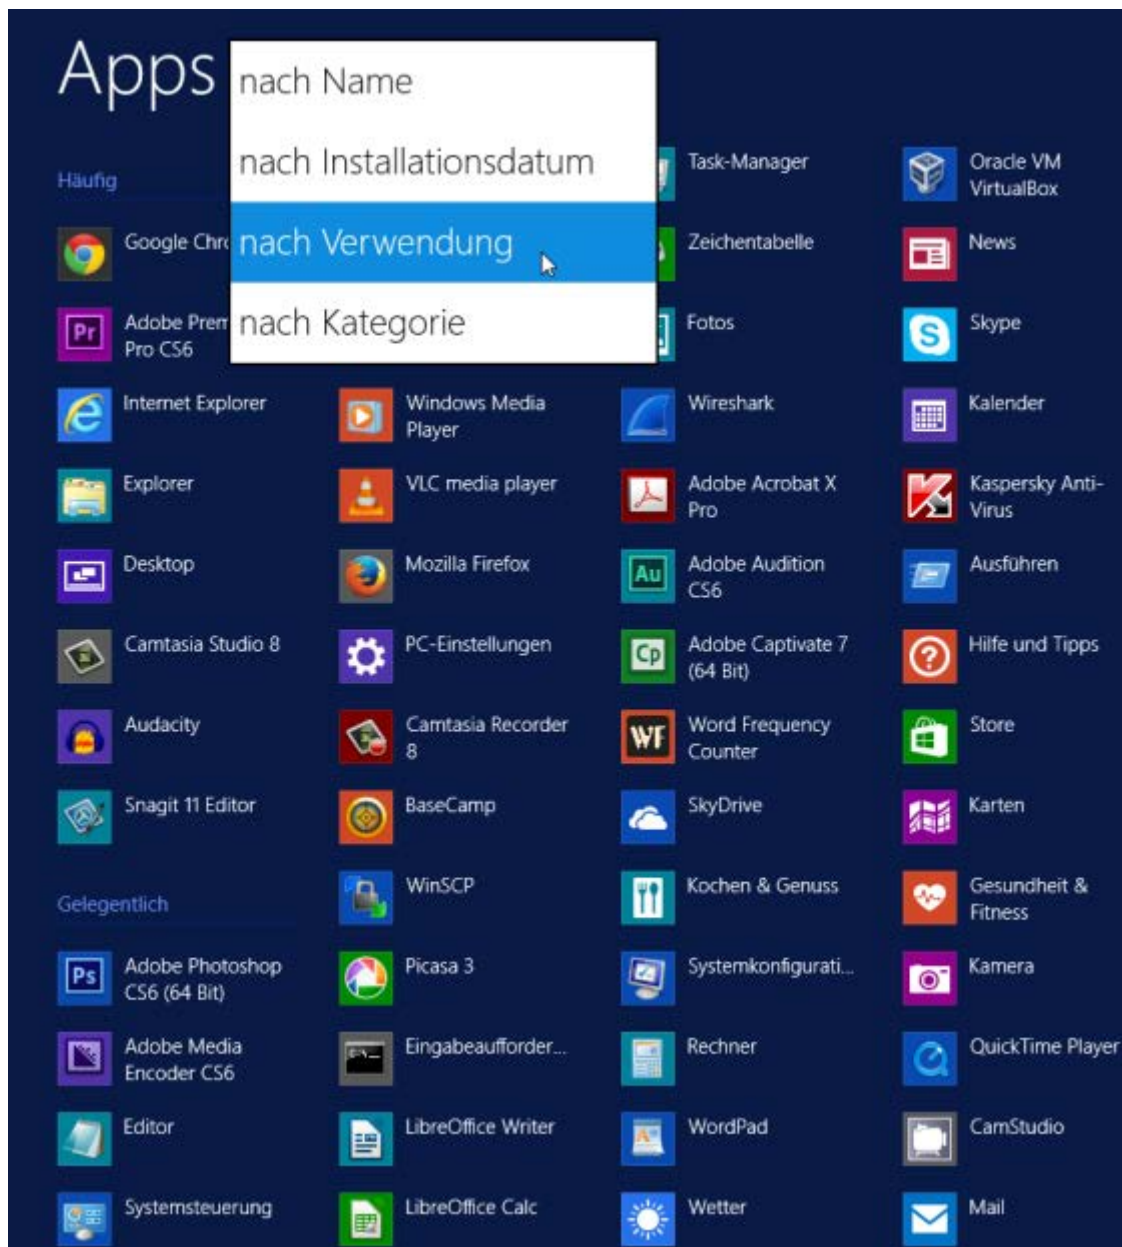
Apps

nach Name
nach Installationsdatum
nach Verwendung
nach Kategorie

Häufig

Google Chr

Adobe Prem Pro CS6

Internet Explorer

Explorer

Desktop

Camtasia Studio 8

Audacity

Snagit 11 Editor

Gelegentlich

Adobe Photoshop CS6 (64 Bit)

Adobe Media Encoder CS6

Editor

Systemsteuerung

Windows Media Player

VLC media player

Mozilla Firefox

PC-Einstellungen

Camtasia Recorder 8

BaseCamp

WinSCP

Picasa 3

Eingabeaufforder...

LibreOffice Writer

LibreOffice Calc

Task-Manager

Zeichentabelle

Fotos

Wireshark

Adobe Acrobat X Pro

Adobe Audition CS6

Adobe Captivate 7 (64 Bit)

Word Frequency Counter

SkyDrive

Kochen & Genuss

Systemkonfigurati...

Rechner

WordPad

Wetter

Oracle VM VirtualBox

News

Skype

Kalender

Kaspersky Anti-Virus

Ausführen

Hilfe und Tipps

Store

Karten

Gesundheit & Fitness

Kamera

QuickTime Player

CamStudio

Mail